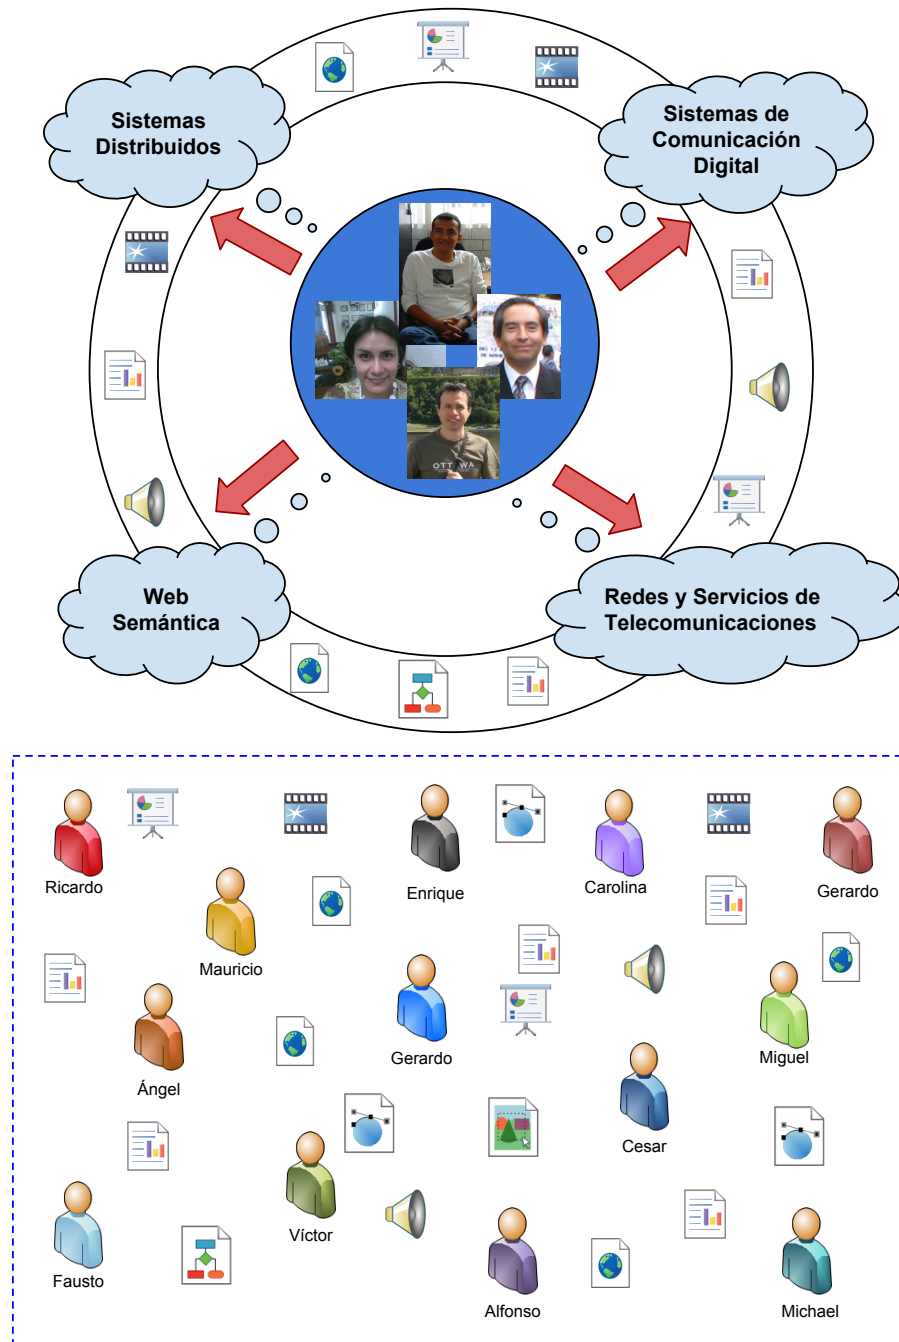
Sistemas Distribuidos

Sistemas de Comunicación Digital

Web Semántica

Redes y Servicios de Telecomunicaciones

OTT WA

Ricardo

Enrique

Carolina

Gerardo

Mauricio

Ángel

Gerardo

Miguel

Cesar

Víctor

Fausto

Alfonso

Michael